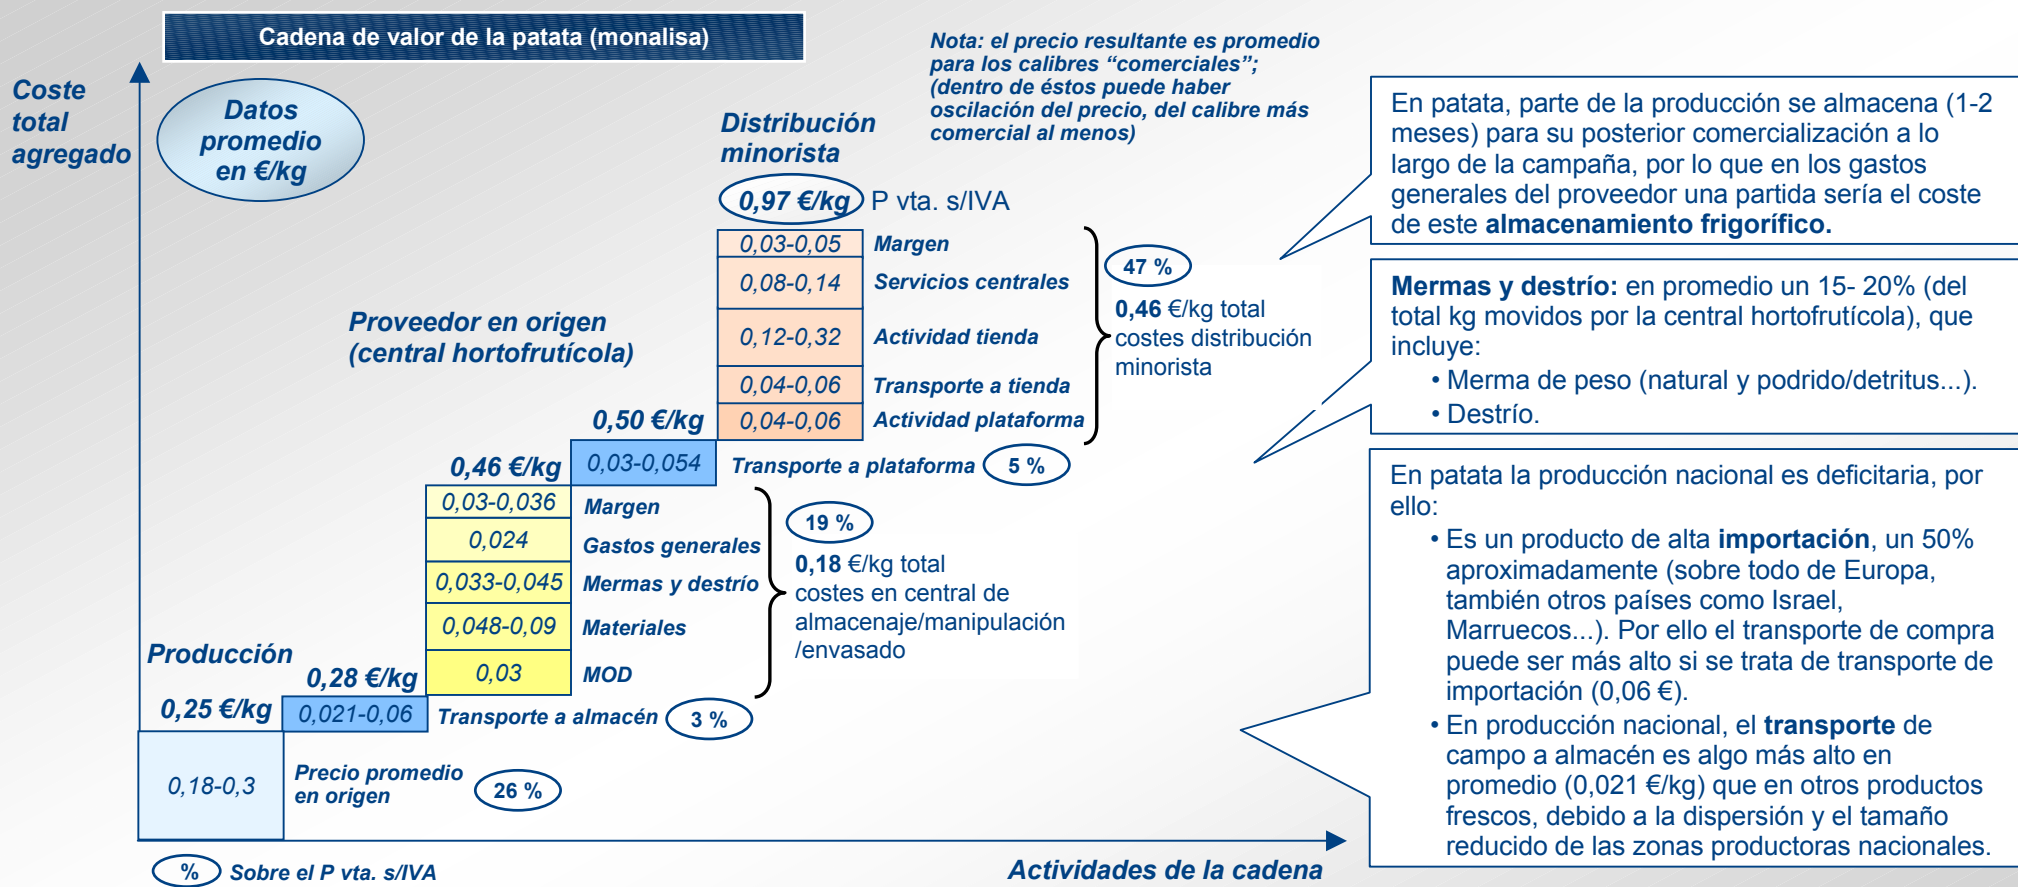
Cadena de valor de la patata (monalisa)

Coste total agregado

Datos promedio en €/kg

Nota: el precio resultante es promedio para los calibres "comerciales"; (dentro de éstos puede haber oscilación del precio, del calibre más comercial al menos)

Distribución minorista

0,97 €/kg P vta. s/IVA

| 0,03-0,05 | Margen |
| 0,08-0,14 | Servicios centrales |
| 0,12-0,32 | Actividad tienda |
| 0,04-0,06 | Transporte a tienda |
| 0,04-0,06 | Actividad plataforma |

47 %
0,46 €/kg total costes distribución minorista

Proveedor en origen (central hortofrutícola)

0,50 €/kg
0,03-0,054 Transporte a plataforma 5 %

0,46 €/kg

| 0,03-0,036 | Margen |
| 0,024 | Gastos generales |
| 0,033-0,045 | Mermas y destrío |
| 0,048-0,09 | Materiales |
| 0,03 | MOD |

19 %
0,18 €/kg total costes en central de almacenaje/manipulación /envasado

Producción

0,28 €/kg
0,25 €/kg
0,021-0,06 Transporte a almacén 3 %

0,18-0,3 Precio promedio en origen 26 %

% Sobre el P vta. s/IVA

Actividades de la cadena

En patata, parte de la producción se almacena (1-2 meses) para su posterior comercialización a lo largo de la campaña, por lo que en los gastos generales del proveedor una partida sería el coste de este **almacenamiento frigorífico.**

**Mermas y destrío:** en promedio un 15- 20% (del total kg movidos por la central hortofrutícola), que incluye:
• Merma de peso (natural y podrido/detritus...).
• Destrío.

En patata la producción nacional es deficitaria, por ello:
• Es un producto de alta **importación**, un 50% aproximadamente (sobre todo de Europa, también otros países como Israel, Marruecos...). Por ello el transporte de compra puede ser más alto si se trata de transporte de importación (0,06 €).
• En producción nacional, el **transporte** de campo a almacén es algo más alto en promedio (0,021 €/kg) que en otros productos frescos, debido a la dispersión y el tamaño reducido de las zonas productoras nacionales.